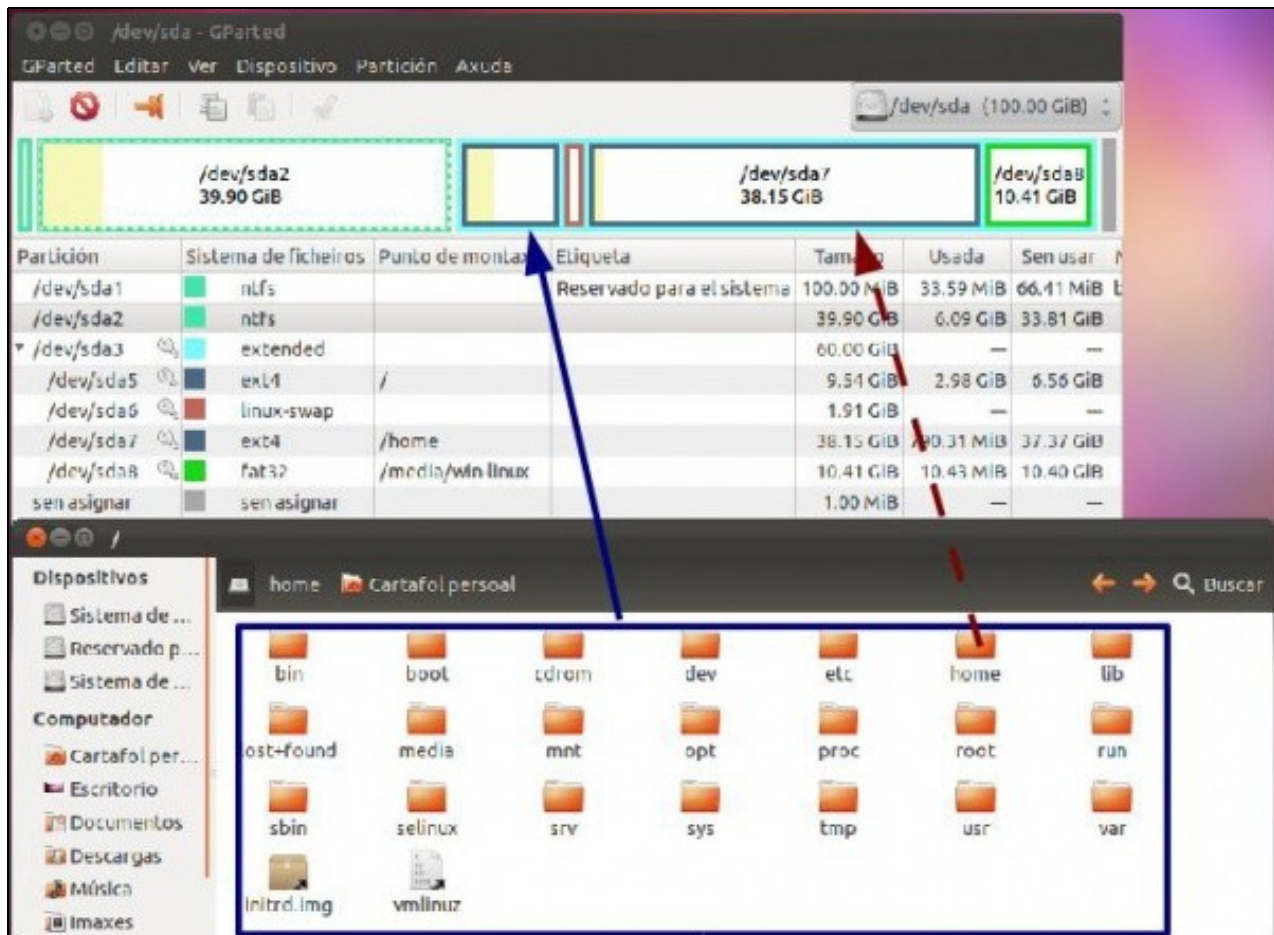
/dev/sda - GParted

GParted Editar Ver Dispositivo Partición Axuda

/dev/sda (100.00 GiB)

/dev/sda2
39.90 GiB

/dev/sda7
38.15 GiB

/dev/sda8
10.41 GiB

| Partición | Sistema de ficheiros | Punto de montax | Etiqueta | Tam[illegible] | Usada | Sen usar |
|---|---|---|---|---|---|---|
| /dev/sda1 | ntfs | | Reservado para el sistema | 100.00 MiB | 33.59 MiB | 66.41 MiB |
| /dev/sda2 | ntfs | | | 39.90 GiB | 6.09 GiB | 33.81 GiB |
| /dev/sda3 | extended | | | 60.00 GiB | — | — |
| /dev/sda5 | ext4 | / | | 9.54 GiB | 2.98 GiB | 6.56 GiB |
| /dev/sda6 | linux-swap | | | 1.91 GiB | — | — |
| /dev/sda7 | ext4 | /home | | 38.15 GiB | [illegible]0.31 MiB | 37.37 GiB |
| /dev/sda8 | fat32 | /media/win linux | | 10.41 GiB | 10.43 MiB | 10.40 GiB |
| sen asignar | sen asignar | | | 1.00 MiB | — | — |

/

Dispositivos
Sistema de ...
Reservado p...
Sistema de ...
Computador
Cartafol per...
Escritorio
Documentos
Descargas
Música
Imaxes

home Cartafol persoal

Buscar

bin boot cdrom dev etc home lib
ost+found media mnt opt proc root run
sbin selinux srv sys tmp usr var
initrd.img vmlinuz